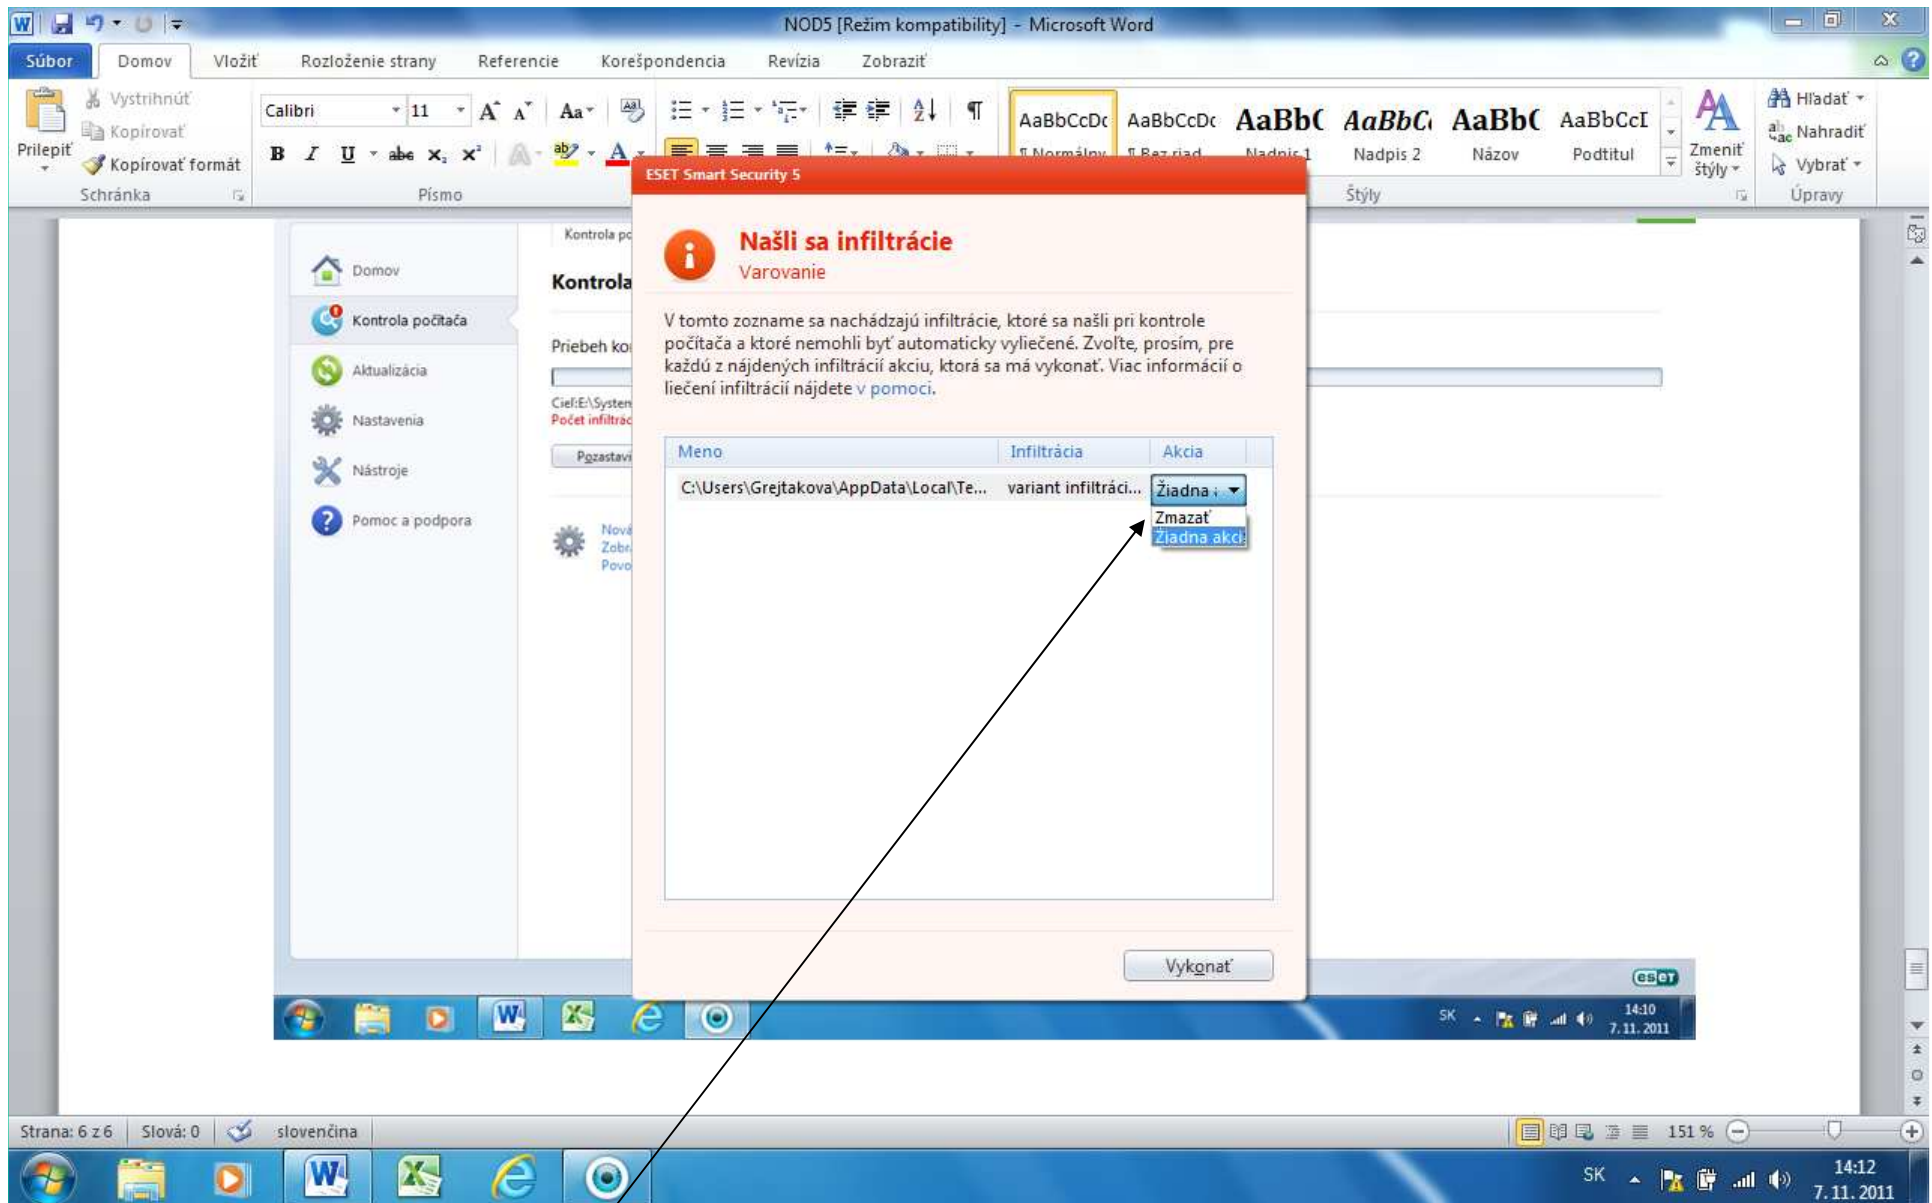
NOD5 [Režim kompatibility] - Microsoft Word

Súbor Domov Vložiť Rozloženie strany Referencie Korešpondencia Revízia Zobraziť

Vystrihnúť
Kopírovať
Prilepiť
Kopírovať formát
Schránka

Calibri 11
Písmo

AaBbCcDc AaBbCcDc AaBbC AaBbCi AaBbC AaBbCcI
¶ Normálny ¶ Bez riad... Nadpis 1 Nadpis 2 Názov Podtitul
Zmeniť štýly
Štýly

Hľadať
Nahradiť
Vybrať
Úpravy

Kontrola po

Domov
Kontrola
Kontrola počítača
Priebeh ko
Aktualizácia
Cieľ:E:\Systen
Počet infiltrác
Nastavenia
Pozastavi
Nástroje
Pomoc a podpora
Nová
Zobr
Povo

ESET Smart Security 5

Našli sa infiltrácie
Varovanie

V tomto zozname sa nachádzajú infiltrácie, ktoré sa našli pri kontrole počítača a ktoré nemohli byť automaticky vyliečené. Zvoľte, prosím, pre každú z nájdených infiltrácií akciu, ktorá sa má vykonať. Viac informácií o liečení infiltrácií nájdete v pomoci.

| Meno | Infiltrácia | Akcia |
|---|---|---|
| C:\Users\Grejtakova\AppData\Local\Te... | variant infiltráci... | Žiadna |

Zmazať
Žiadna akci

Vykonať

eset

SK 14:10 7.11.2011

Strana: 6 z 6 Slová: 0 slovenčina 151 %

SK 14:12 7.11.2011